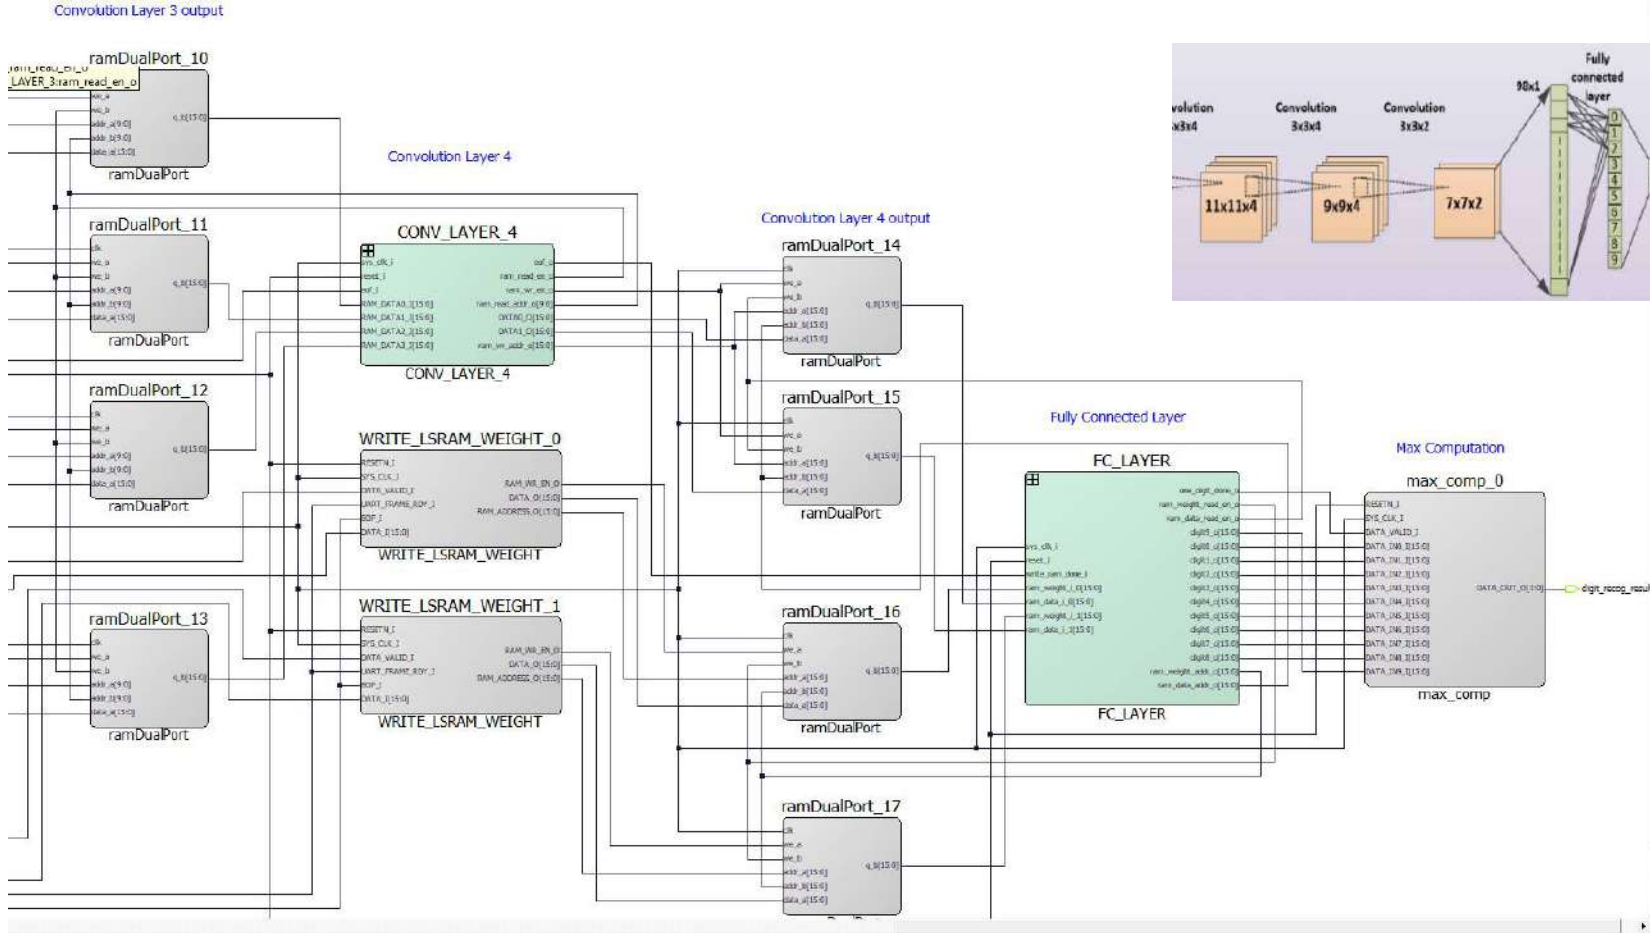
Convolution Layer 3 output

ramDualPort_10
LAYER_3:ram_read_en_o
we_a
we_b
addr_a[9:0]
addr_b[9:0]
data_a[15:0]
q_b[15:0]
ramDualPort

Convolution Layer 4

ramDualPort_11
clk
we_a
we_b
addr_a[9:0]
addr_b[9:0]
data_a[15:0]
q_b[15:0]
ramDualPort

CONV_LAYER_4
sys_clk_i
reset_i
eof_i
RAM_DATA0_I[15:0]
RAM_DATA1_I[15:0]
RAM_DATA2_I[15:0]
RAM_DATA3_I[15:0]
eof_o
ram_read_en_o
ram_wr_en_o
ram_read_addr_o[9:0]
DATA0_O[15:0]
DATA1_O[15:0]
ram_wr_addr_o[15:0]
CONV_LAYER_4

Convolution Layer 4 output

ramDualPort_14
clk
we_a
we_b
addr_a[15:0]
addr_b[15:0]
data_a[15:0]
q_b[15:0]
ramDualPort

ramDualPort_12
clk
we_a
we_b
addr_a[9:0]
addr_b[9:0]
data_a[15:0]
q_b[15:0]
ramDualPort

WRITE_LSRAM_WEIGHT_0
RESETN_I
SYS_CLK_I
DATA_VALID_I
UART_FRAME_RDY_I
EOF_I
DATA_I[15:0]
RAM_WR_EN_O
DATA_O[15:0]
RAM_ADDRESS_O[15:0]
WRITE_LSRAM_WEIGHT

ramDualPort_15
clk
we_a
we_b
addr_a[15:0]
addr_b[15:0]
data_a[15:0]
q_b[15:0]
ramDualPort

Fully Connected Layer

FC_LAYER
sys_clk_i
reset_i
write_sram_done_i
ram_weight_i_0[15:0]
ram_data_i_0[15:0]
ram_weight_i_1[15:0]
ram_data_i_1[15:0]
one_digit_done_o
ram_weight_read_en_o
ram_data_read_en_o
digit0_o[15:0]
digit0_o[15:0]
digit1_o[15:0]
digit2_o[15:0]
digit3_o[15:0]
digit4_o[15:0]
digit5_o[15:0]
digit6_o[15:0]
digit7_o[15:0]
digit8_o[15:0]
ram_weight_addr_o[15:0]
ram_data_addr_o[15:0]
FC_LAYER

Max Computation

max_comp_0
RESETN_I
SYS_CLK_I
DATA_VALID_I
DATA_IN0_I[15:0]
DATA_IN1_I[15:0]
DATA_IN2_I[15:0]
DATA_IN3_I[15:0]
DATA_IN4_I[15:0]
DATA_IN5_I[15:0]
DATA_IN6_I[15:0]
DATA_IN7_I[15:0]
DATA_IN8_I[15:0]
DATA_IN9_I[15:0]
DATA_OUT_O[3:0]
digit_recog_resul
max_comp

ramDualPort_13
clk
we_a
we_b
addr_a[9:0]
addr_b[9:0]
data_a[15:0]
q_b[15:0]
ramDualPort

WRITE_LSRAM_WEIGHT_1
RESETN_I
SYS_CLK_I
DATA_VALID_I
UART_FRAME_RDY_I
EOF_I
DATA_I[15:0]
RAM_WR_EN_O
DATA_O[15:0]
RAM_ADDRESS_O[15:0]
WRITE_LSRAM_WEIGHT

ramDualPort_16
clk
we_a
we_b
addr_a[15:0]
addr_b[15:0]
data_a[15:0]
q_b[15:0]
ramDualPort

ramDualPort_17
clk
we_a
we_b
addr_a[15:0]
addr_b[15:0]
data_a[15:0]
q_b[15:0]

volution
x3x4
Convolution
3x3x4
Convolution
3x3x2
90x1
Fully connected layer
11x11x4
9x9x4
7x7x2
0
1
2
3
4
5
6
7
8
9